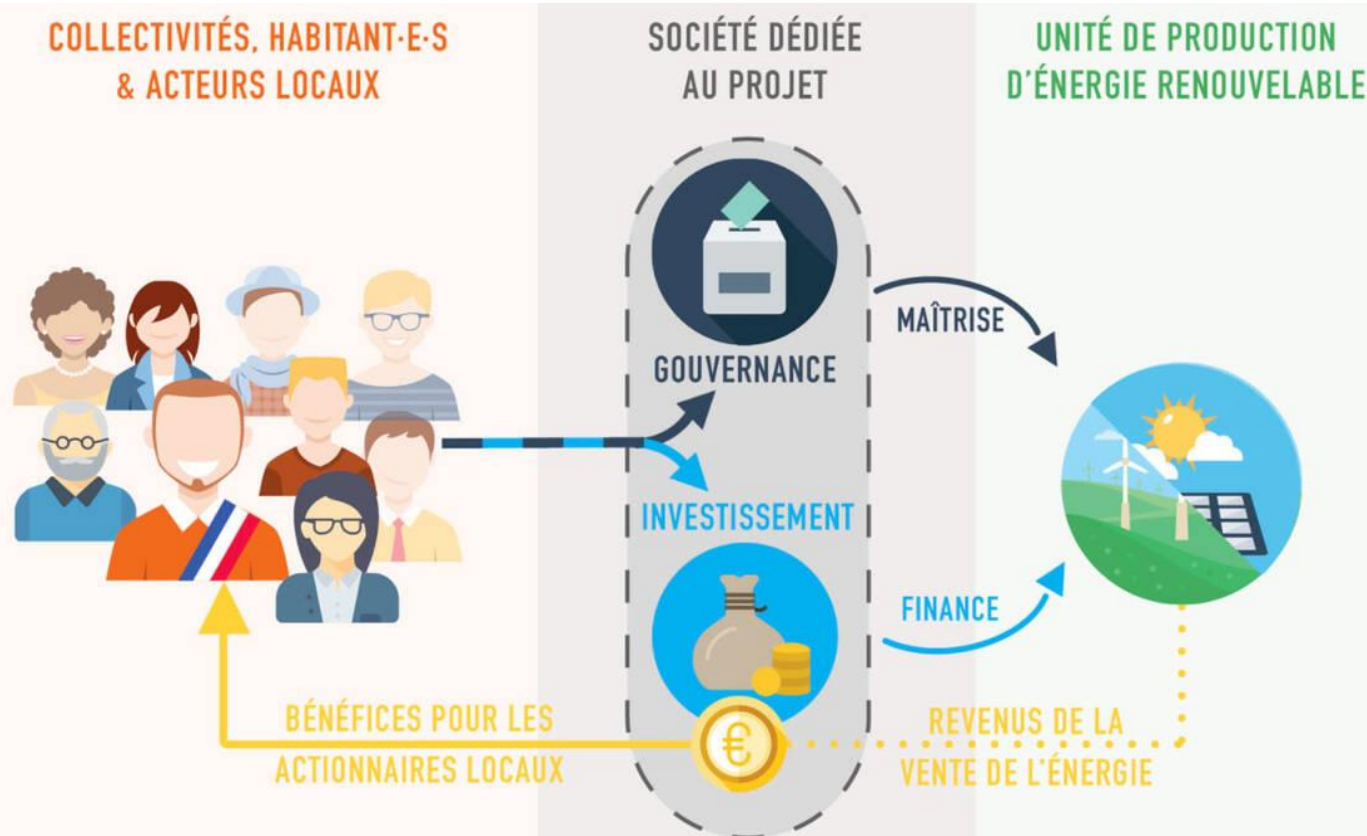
COLLECTIVITÉS, HABITANT·E·S & ACTEURS LOCAUX

SOCIÉTÉ DÉDIÉE AU PROJET

UNITÉ DE PRODUCTION D'ÉNERGIE RENOUVELABLE

MAÎTRISE

GOUVERNANCE

INVESTISSEMENT

FINANCE

€

BÉNÉFICES POUR LES ACTIONNAIRES LOCAUX

REVENUS DE LA VENTE DE L'ÉNERGIE